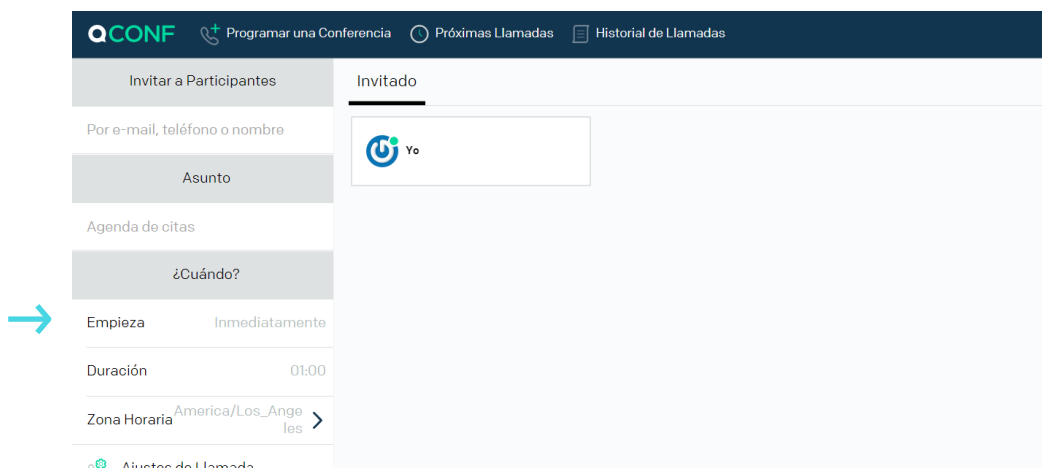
QCONF Programar una Conferencia Próximas Llamadas Historial de Llamadas

Invitar a Participantes

Por e-mail, teléfono o nombre

Asunto

Agenda de citas

¿Cuándo?

Empieza Inmediatamente

Duración 01:00

Zona Horaria America/Los_Angeles

Ajustes de Llamada

Invitado

Yo